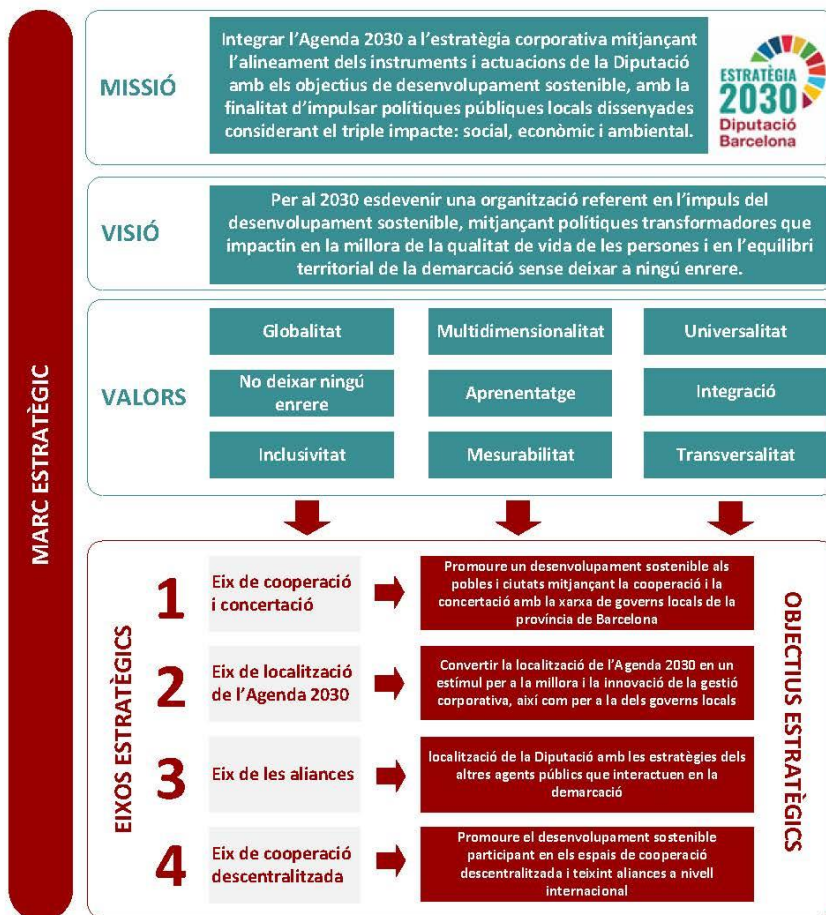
MARC ESTRATÈGIC

MISSIÓ

Integrar l'Agenda 2030 a l'estratègia corporativa mitjançant l'alineament dels instruments i actuacions de la Diputació amb els objectius de desenvolupament sostenible, amb la finalitat d'impulsar polítiques públiques locals dissenyades considerant el triple impacte: social, econòmic i ambiental.

ESTRATÈGIA 2030 Diputació Barcelona

VISIÓ

Per al 2030 esdevenir una organització referent en l'impuls del desenvolupament sostenible, mitjançant polítiques transformadores que impactin en la millora de la qualitat de vida de les persones i en l'equilibri territorial de la demarcació sense deixar a ningú enrere.

VALORS

| Globalitat | Multidimensionalitat | Universalitat |
|---|---|---|
| No deixar ningú enrere | Aprenentatge | Integració |
| Inclusivitat | Mesurabilitat | Transversalitat |

EIXOS ESTRATÈGICS

OBJECTIUS ESTRATÈGICS

1 Eix de cooperació i concertació
Promoure un desenvolupament sostenible als pobles i ciutats mitjançant la cooperació i la concertació amb la xarxa de governs locals de la província de Barcelona

2 Eix de localització de l'Agenda 2030
Convertir la localització de l'Agenda 2030 en un estímul per a la millora i la innovació de la gestió corporativa, així com per a la dels governs locals

3 Eix de les aliances
localització de la Diputació amb les estratègies dels altres agents públics que interactuen en la demarcació

4 Eix de cooperació descentralitzada
Promoure el desenvolupament sostenible participant en els espais de cooperació descentralitzada i teixint aliances a nivell internacional